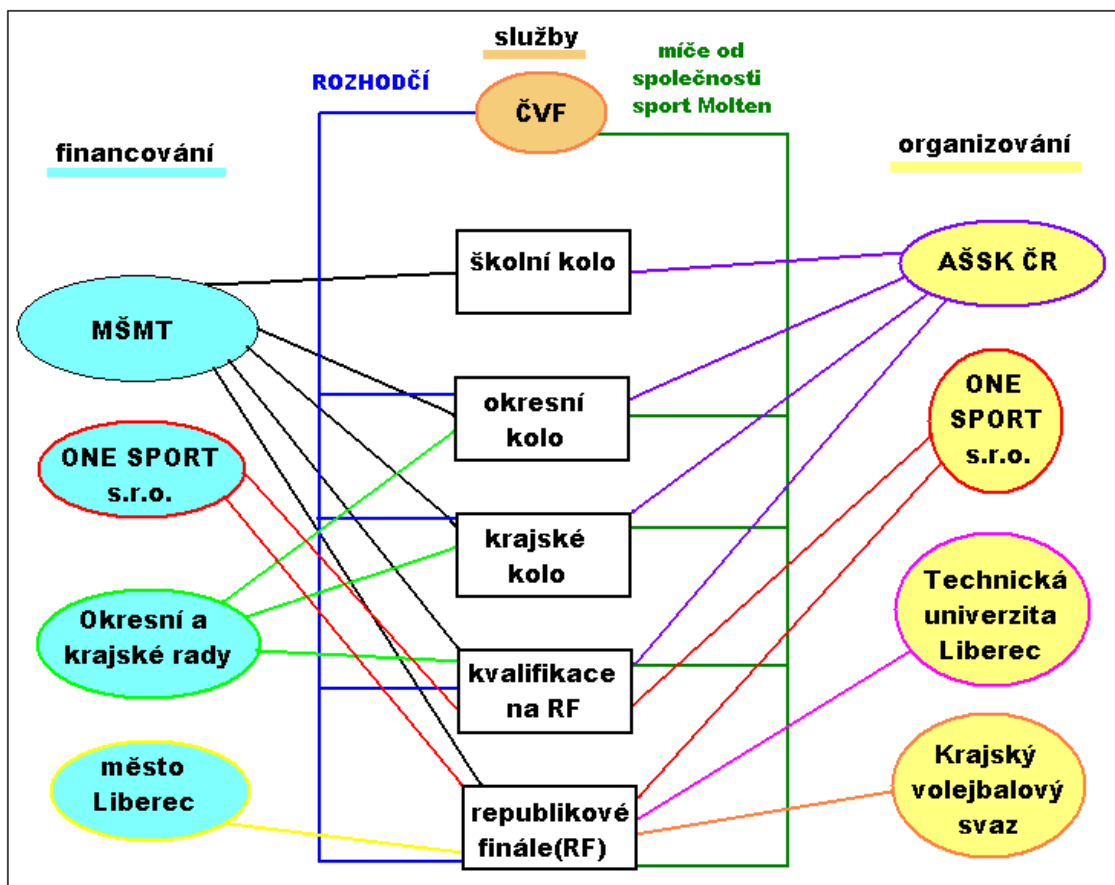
služby

ROZHODČÍ

ČVF

míče od společnosti sport Molten

financování

organizování

školní kolo

AŠSK ČR

MŠMT

okresní kolo

ONE SPORT s.r.o.

ONE SPORT s.r.o.

krajské kolo

Okresní a krajské rady

Technická univerzita Liberec

kvalifikace na RF

město Liberec

republikové finále(RF)

Krajský volejbalový svaz